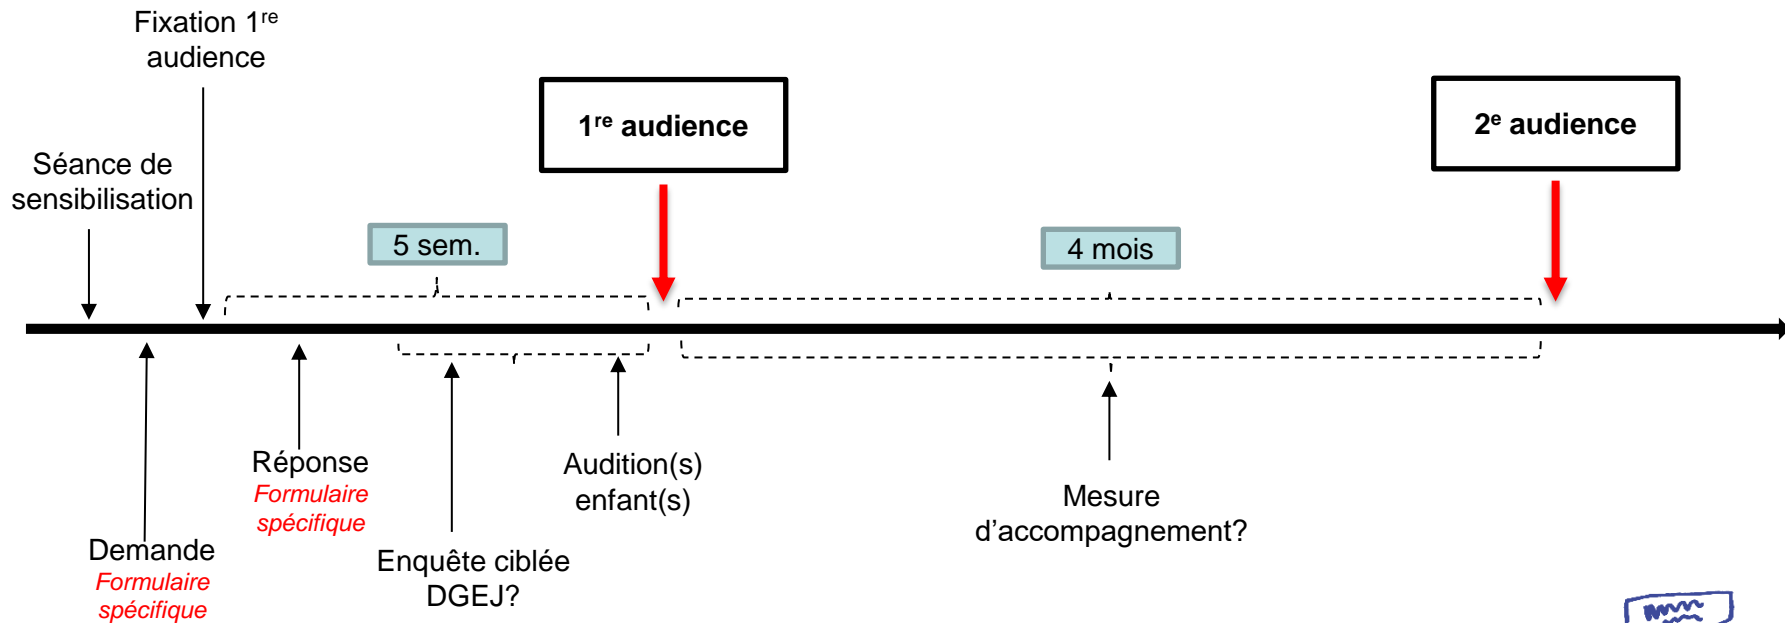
Fixation 1$^{re}$ audience

Séance de sensibilisation

$1^{re}$ audience

$2^{e}$ audience

5 sem.

4 mois

Demande
*Formulaire spécifique*

Réponse
*Formulaire spécifique*

Enquête ciblée DGEJ?

Audition(s) enfant(s)

Mesure d'accompagnement?

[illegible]